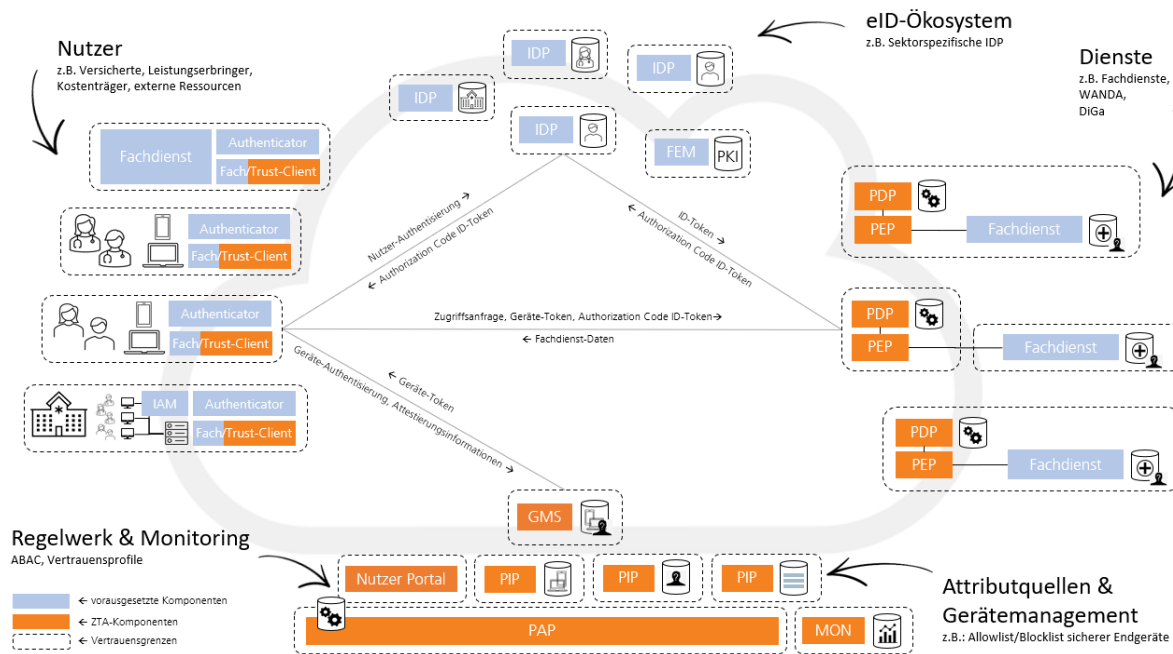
Nutzer
z.B. Versicherte, Leistungserbringer, Kostenträger, externe Ressourcen

eID-Ökosystem
z.B. Sektorspezifische IDP

Dienste
z.B. Fachdienste, WANDA, DiGa

IDP
IDP
IDP
IDP
FEM
PKI

Fachdienst
Authenticator
Fach/Trust-Client

Authenticator
Fach/Trust-Client

Authenticator
Fach/Trust-Client

IAM
Authenticator
Fach/Trust-Client

Nutzer-Authentisierung →
← Authorization Code ID-Token

← ID-Token
Authorization Code ID-Token →

Zugriffsanfrage, Geräte-Token, Authorization Code ID-Token→
← Fachdienst-Daten

← Geräte-Token
Geräte-Authentisierung, Attestierungsinformationen →

PDP
PEP
Fachdienst

PDP
PEP
Fachdienst

PDP
PEP
Fachdienst

GMS

Regelwerk & Monitoring
ABAC, Vertrauensprofile

Nutzer Portal
PIP
PIP
PIP
PAP
MON

Attributquellen & Gerätemanagement
z.B.: Allowlist/Blocklist sicherer Endgeräte

← vorausgesetzte Komponenten
← ZTA-Komponenten
← Vertrauensgrenzen